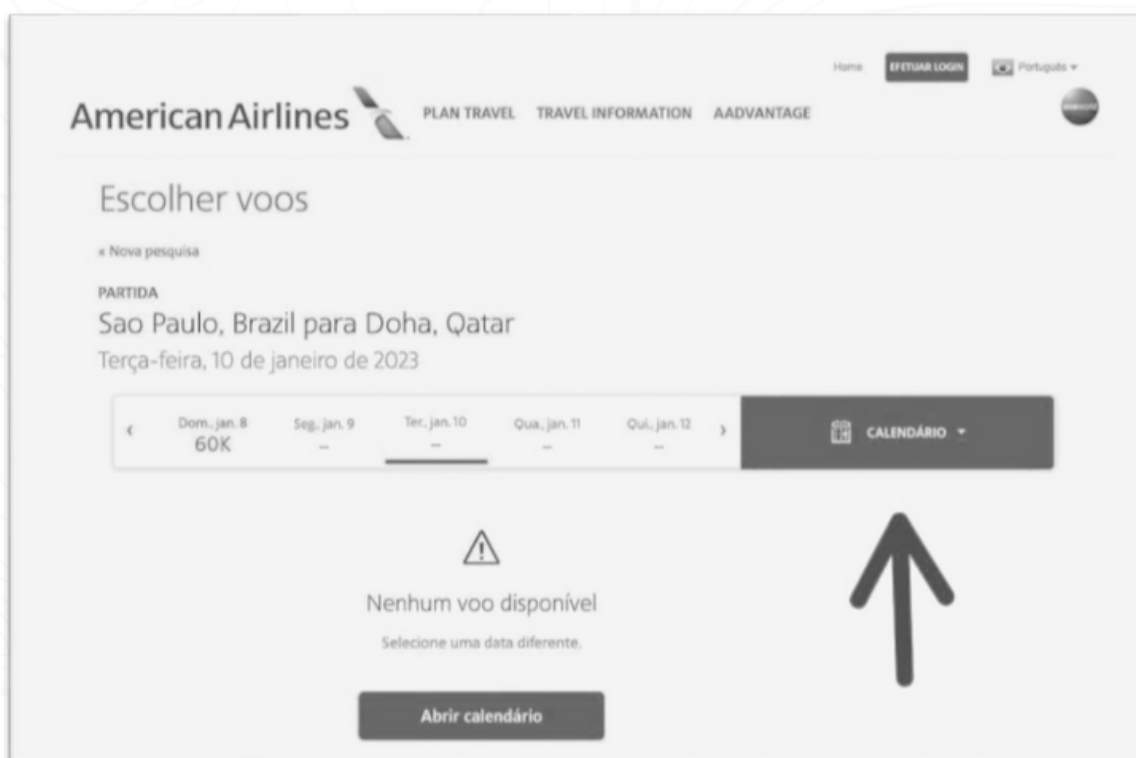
Home EFETUAR LOGIN Português ▾

American Airlines PLAN TRAVEL TRAVEL INFORMATION AADVANTAGE

Escolher voos

« Nova pesquisa

PARTIDA

Sao Paulo, Brazil para Doha, Qatar

Terça-feira, 10 de janeiro de 2023

‹ Dom., jan. 8 60K Seg., jan. 9 -- Ter., jan. 10 -- Qua., jan. 11 -- Qui., jan. 12 -- › CALENDÁRIO ▾

Nenhum voo disponível

Selecione uma data diferente.

Abrir calendário